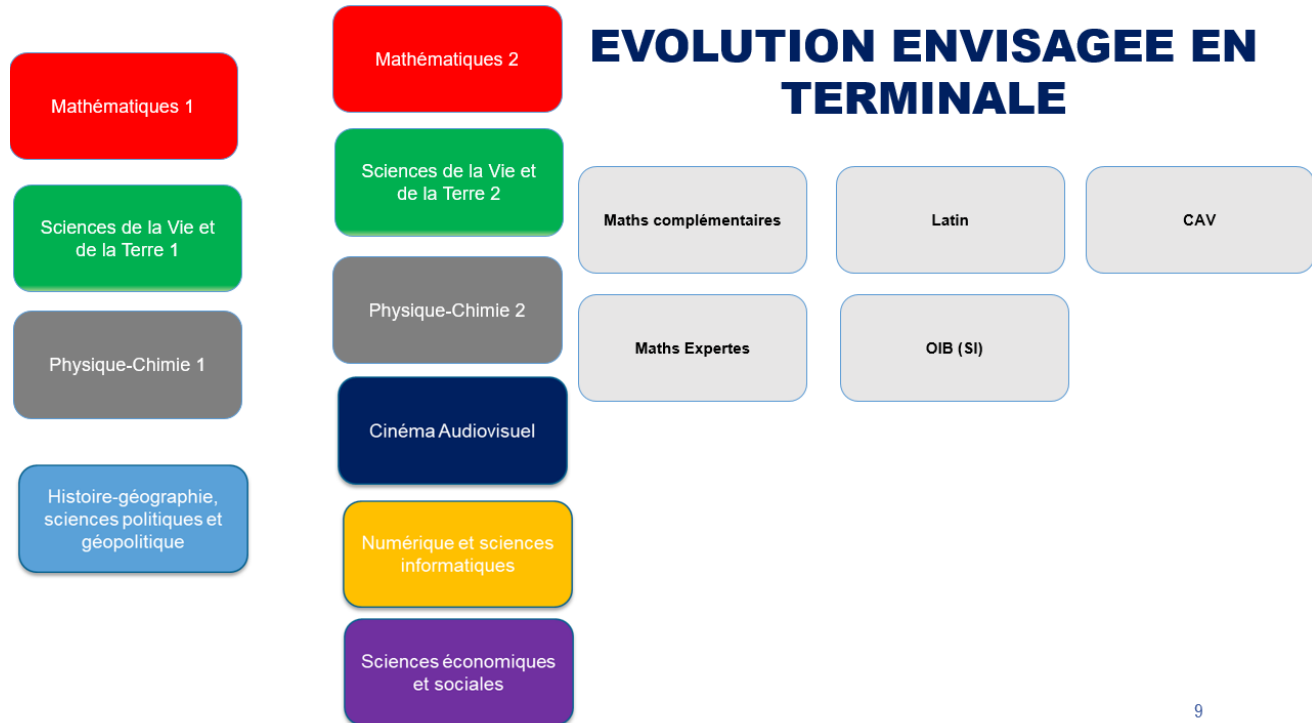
EVOLUTION ENVISAGEE EN TERMINALE

Mathématiques 1

Sciences de la Vie et de la Terre 1

Physique-Chimie 1

Histoire-géographie, sciences politiques et géopolitique

Mathématiques 2

Sciences de la Vie et de la Terre 2

Physique-Chimie 2

Cinéma Audiovisuel

Numérique et sciences informatiques

Sciences économiques et sociales

Maths complémentaires

Latin

CAV

Maths Expertes

OIB (SI)

9